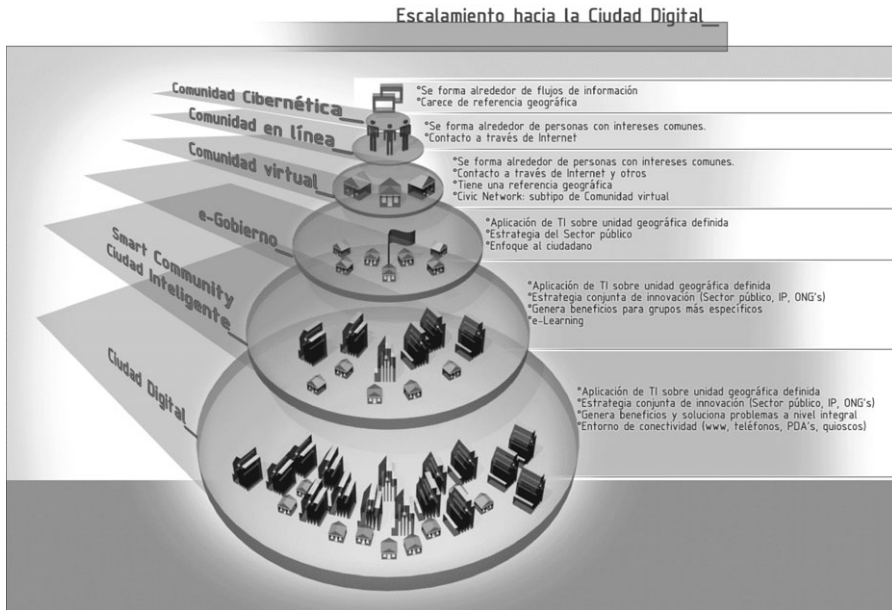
Escalamiento hacia la Ciudad Digital

Comunidad Cibernética
*Se forma alrededor de flujos de información
*Carece de referencia geográfica

Comunidad en línea
*Se forma alrededor de personas con intereses comunes.
*Contacto a través de Internet

Comunidad virtual
*Se forma alrededor de personas con intereses comunes.
*Contacto a través de Internet y otros
*Tiene una referencia geográfica
*Civic Network: subtipo de Comunidad virtual

e-Gobierno
*Aplicación de TI sobre unidad geográfica definida
*Estrategia del Sector público
*Enfoque al ciudadano

Smart Community Ciudad Inteligente
*Aplicación de TI sobre unidad geográfica definida
*Estrategia conjunta de innovación (Sector público, IP, ONG's)
*Genera beneficios para grupos más específicos
*e-Learning

Ciudad Digital
*Aplicación de TI sobre unidad geográfica definida
*Estrategia conjunta de innovación (Sector público, IP, ONG's)
*Genera beneficios y soluciona problemas a nivel integral
*Entorno de conectividad (www, teléfonos, PDA's, quioscos)